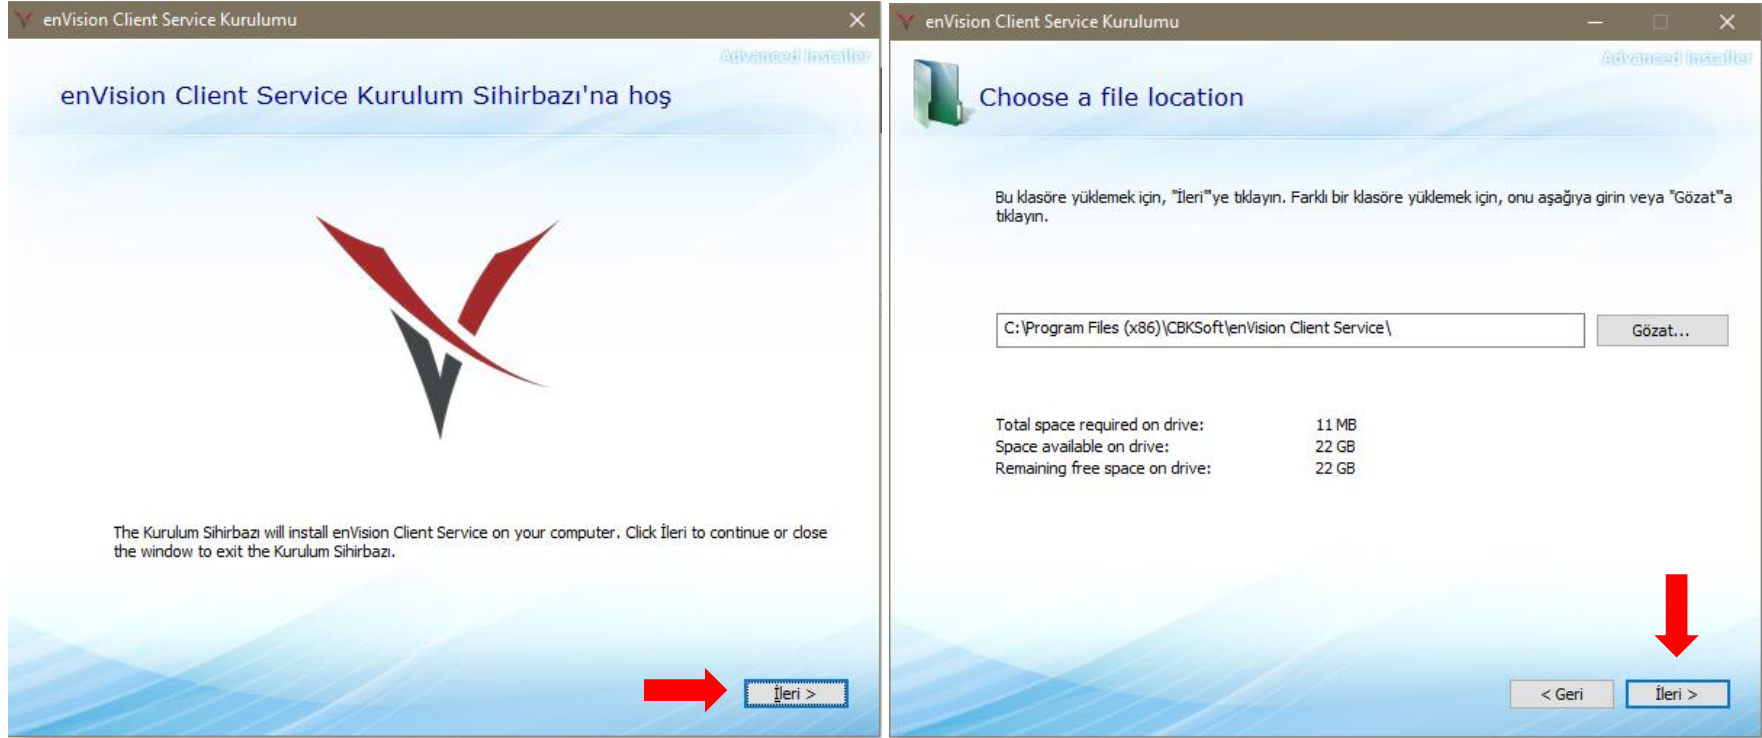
enVision Client Service Kurulumu

Advanced Installer

enVision Client Service Kurulum Sihirbazı'na hoş

The Kurulum Sihirbazı will install enVision Client Service on your computer. Click İleri to continue or close the window to exit the Kurulum Sihirbazı.

İleri >

enVision Client Service Kurulumu

Advanced Installer

Choose a file location

Bu klasöre yüklemek için, "İleri"ye tıklayın. Farklı bir klasöre yüklemek için, onu aşağıya girin veya "Gözat"a tıklayın.

C:\Program Files (x86)\CBKSoft\enVision Client Service\

Gözat...

| | |
|---|---|
| Total space required on drive: | 11 MB |
| Space available on drive: | 22 GB |
| Remaining free space on drive: | 22 GB |

< Geri

İleri >